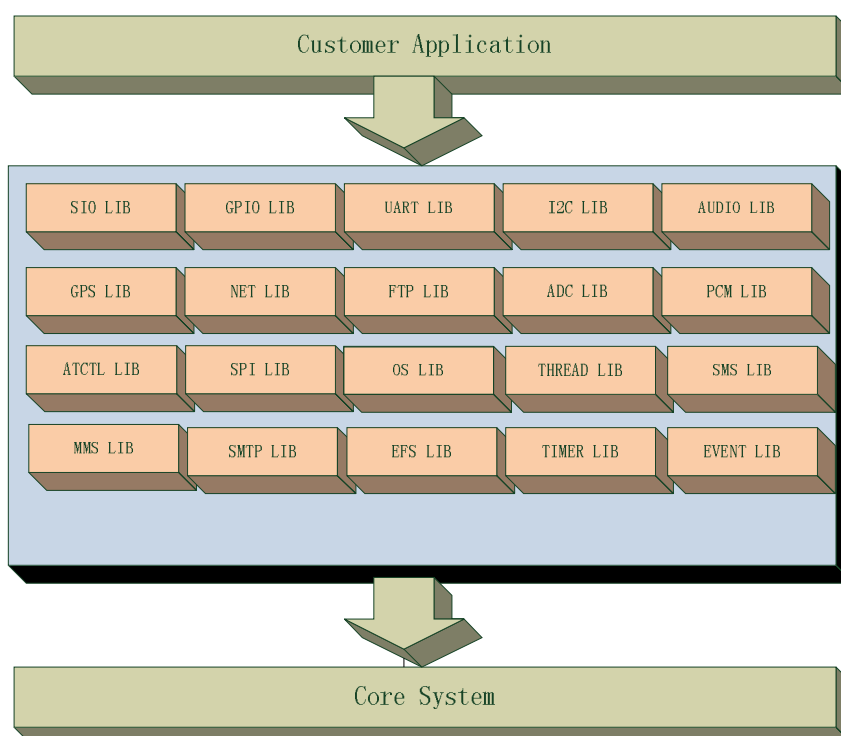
Customer Application

SIO LIB
GPIO LIB
UART LIB
I2C LIB
AUDIO LIB

GPS LIB
NET LIB
FTP LIB
ADC LIB
PCM LIB

ATCTL LIB
SPI LIB
OS LIB
THREAD LIB
SMS LIB

MMS LIB
SMTP LIB
EFS LIB
TIMER LIB
EVENT LIB

Core System